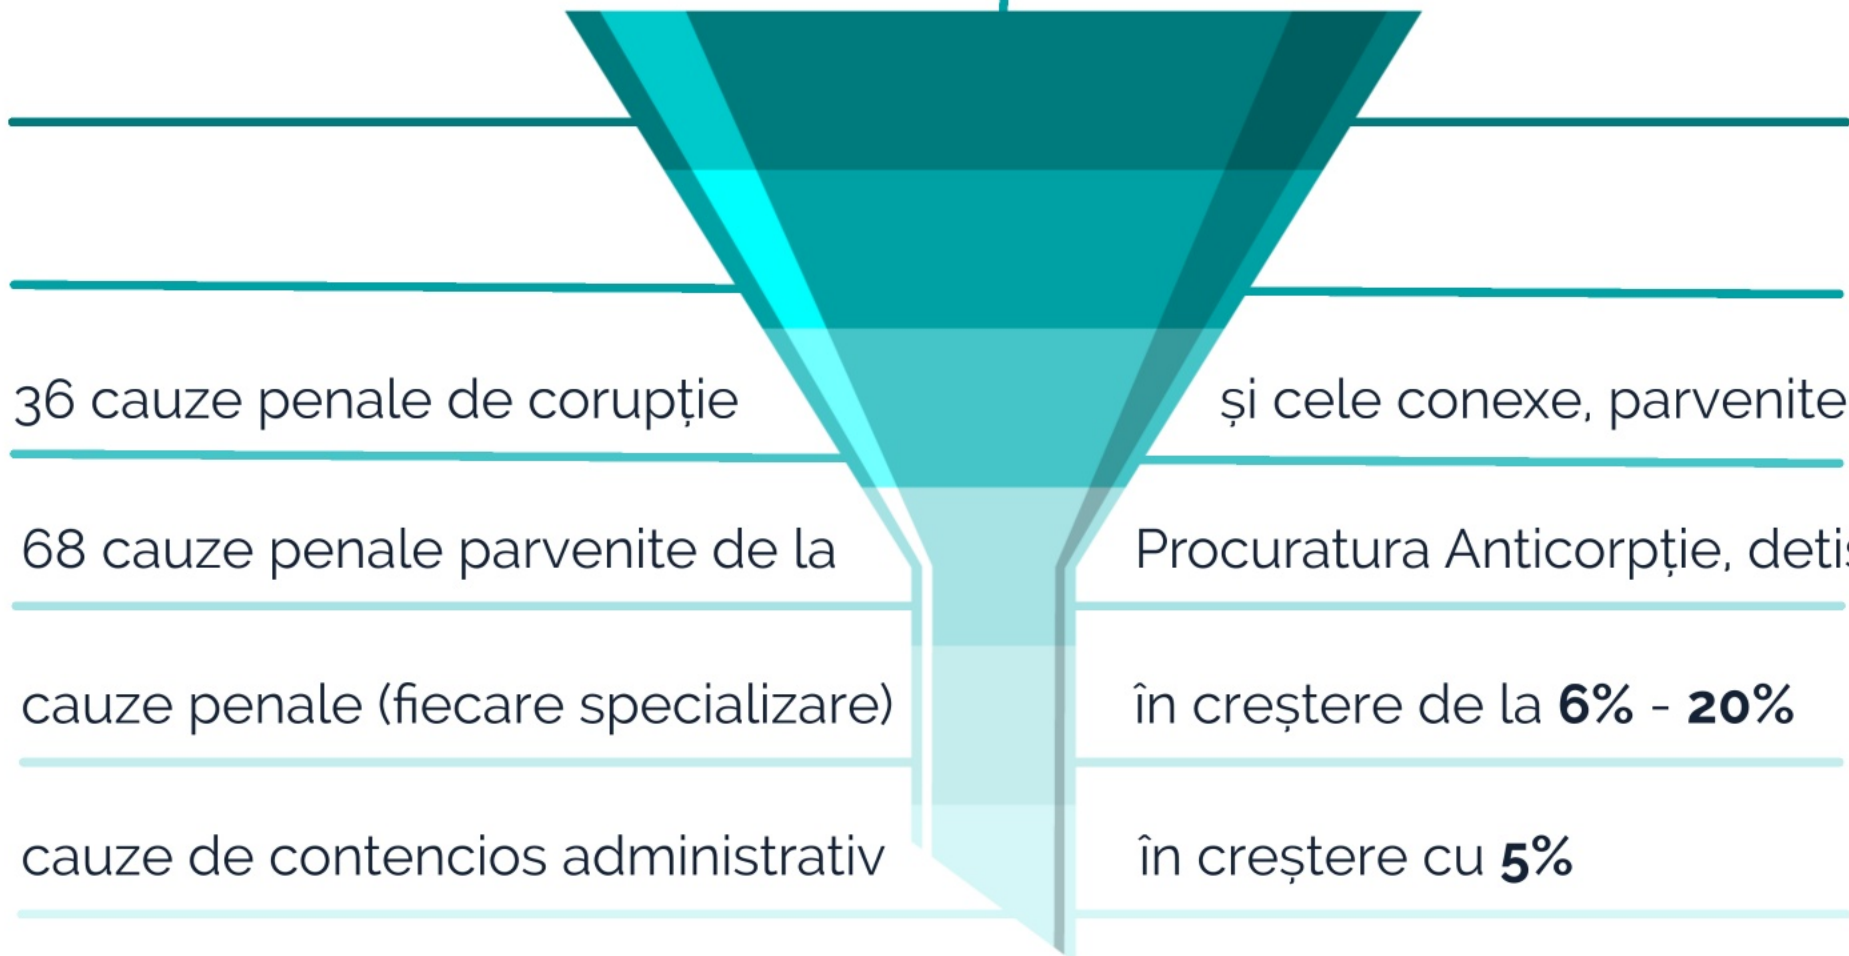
36 cauze penale de corupție

și cele conexe, parvenite

68 cauze penale parvenite de la

Procuratura Anticorpție, deti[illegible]

cauze penale (fiecare specializare)

în creștere de la **6%** - **20%**

cauze de contencios administrativ

în creștere cu **5%**